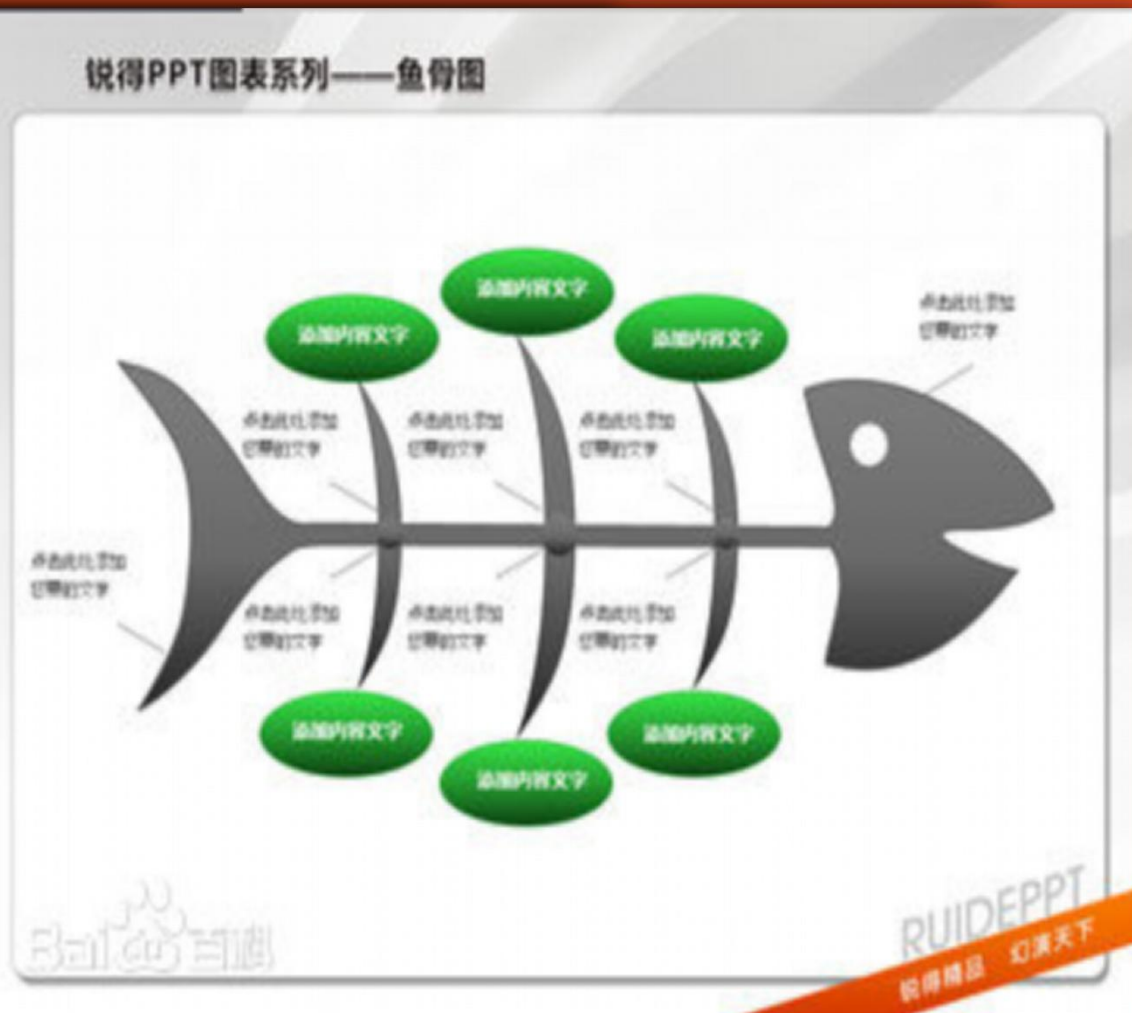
锐得PPT图表系列——鱼骨图

添加内容文字

添加内容文字

添加内容文字

点击此处添加您需要的文字

点击此处添加您需要的文字

点击此处添加您需要的文字

点击此处添加您需要的文字

点击此处添加您需要的文字

点击此处添加您需要的文字

点击此处添加您需要的文字

点击此处添加您需要的文字

添加内容文字

添加内容文字

添加内容文字

Baidu百科

RUIDEPPT

锐得精品 幻演天下